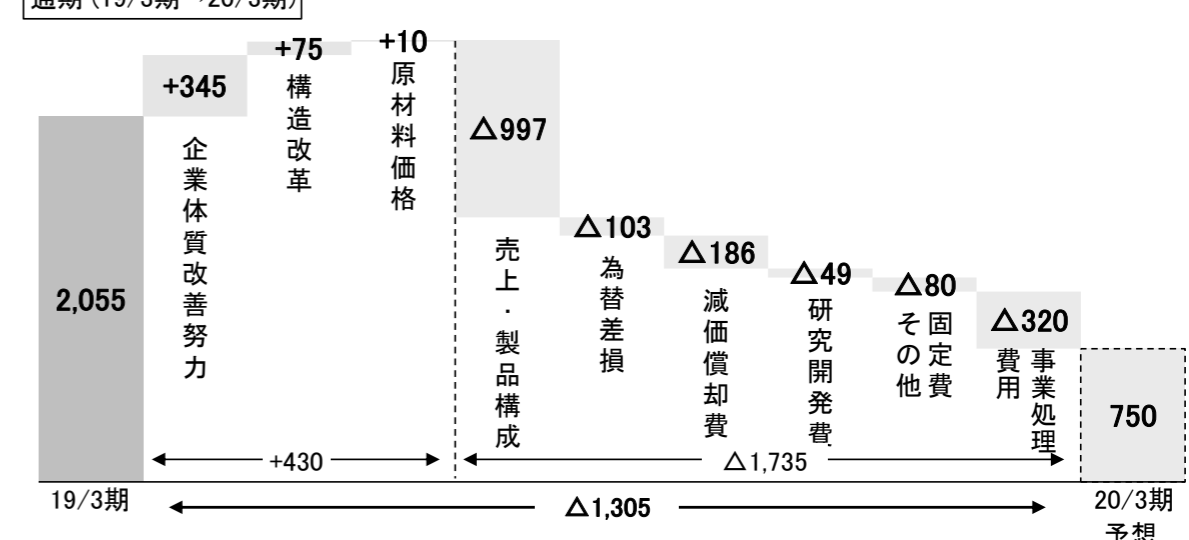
通期（19/3期→20/3期）

2,055

+345
企業体質改善努力

+75
構造改革

+10
原材料価格

△997
売上・製品構成

△103
為替差損

△186
減価償却費

△49
研究開発費

△80
固定費 その他

△320
事業処理費用

750

+430

△1,735

19/3期

△1,305

20/3期予想